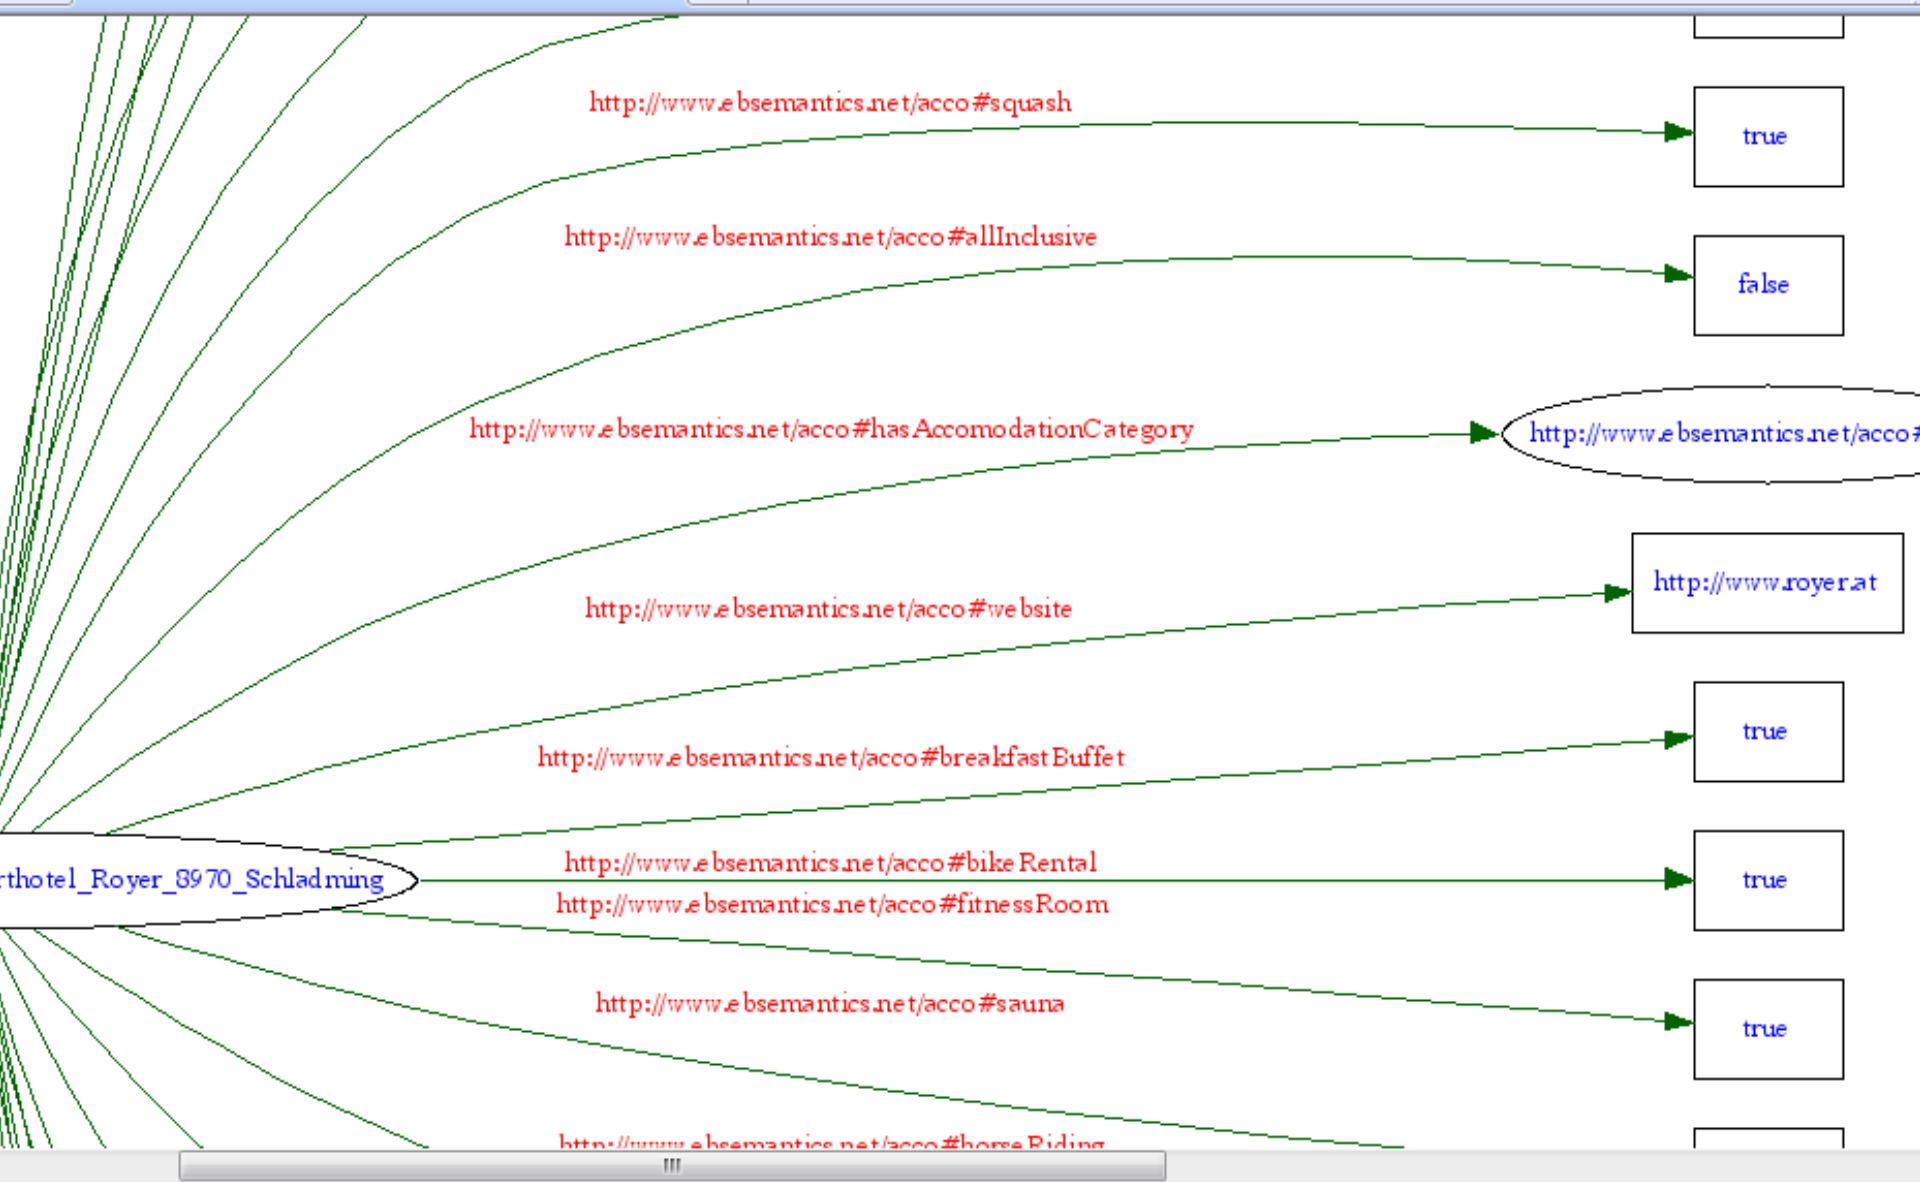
http://www.ebsemantics.net/acco#squash

true

http://www.ebsemantics.net/acco#allInclusive

false

http://www.ebsemantics.net/acco#hasAccomodationCategory

http://www.ebsemantics.net/acco#

http://www.ebsemantics.net/acco#website

http://www.royer.at

http://www.ebsemantics.net/acco#breakfastBuffet

true

rthotel_Royer_8970_Schladming

http://www.ebsemantics.net/acco#bikeRental

true

http://www.ebsemantics.net/acco#fitnessRoom

http://www.ebsemantics.net/acco#sauna

true

http://www.ebsemantics.net/acco#horseRiding